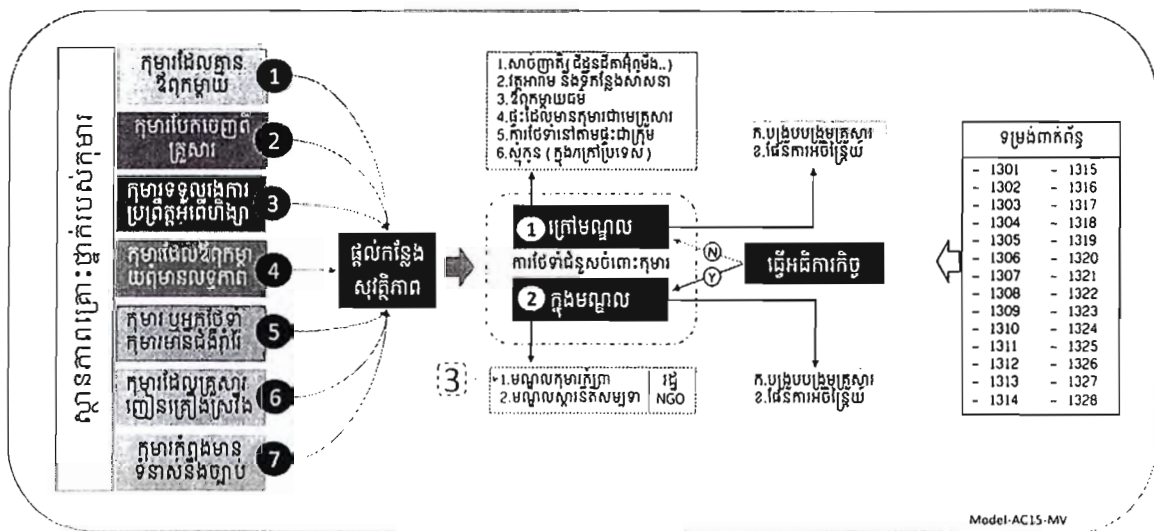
ស្ថានភាពគ្រោះថ្នាក់របស់កុមារ

កុមារដែលគ្មានឪពុកម្ដាយ 1

កុមារបែកចេញពីគ្រួសារ 2

កុមាររងទទួលរងការប្រព្រឹត្តអំពើហិង្សា 3

កុមារដែលឪពុកម្ដាយពុំមានលទ្ធភាព 4

កុមារ ឬអ្នកថែទាំកុមារមានជំងឺពិការ 5

កុមារដែលគ្រួសារញៀនគ្រឿងស្រវឹង 6

កុមារកំពុងមានទំនាស់នឹងច្បាប់ 7

ផ្ដល់កន្លែងសុវត្ថិភាព

1.សាច់ញាតិ (ជីដូនជីតា មីងមាំ..)
2.គ្រូអាចារ្យ និងទីកន្លែងសាសនា
3.ឪពុកម្ដាយធម៌
4.ផ្ទះដែលមានកុមារជាមេគ្រួសារ
5.ការថែទាំនៅតាមផ្ទះជាក្រុម
6.សុំកូន (ក្នុង/ក្រៅប្រទេស)

1 ក្រៅមណ្ឌល

ការថែទាំជំនួសចំពោះកុមារ

2 ក្នុងមណ្ឌល

N

Y

ធ្វើអធិការកិច្ច

ក.បង្រួបបង្រួមគ្រួសារ
ខ.ផែនការអចិន្ត្រៃយ៍

3

1.មណ្ឌលកុមារកំព្រា
2.មណ្ឌលស្ដារនីតិសម្បទា

រដ្ឋ
NGO

ក.បង្រួបបង្រួមគ្រួសារ
ខ.ផែនការអចិន្ត្រៃយ៍

ទម្រង់ពាក់ព័ន្ធ

| | |
|---|---|
| - 1301 | - 1315 |
| - 1302 | - 1316 |
| - 1303 | - 1317 |
| - 1304 | - 1318 |
| - 1305 | - 1319 |
| - 1306 | - 1320 |
| - 1307 | - 1321 |
| - 1308 | - 1322 |
| - 1309 | - 1323 |
| - 1310 | - 1324 |
| - 1311 | - 1325 |
| - 1312 | - 1326 |
| - 1313 | - 1327 |
| - 1314 | - 1328 |

Model-AC15-MV